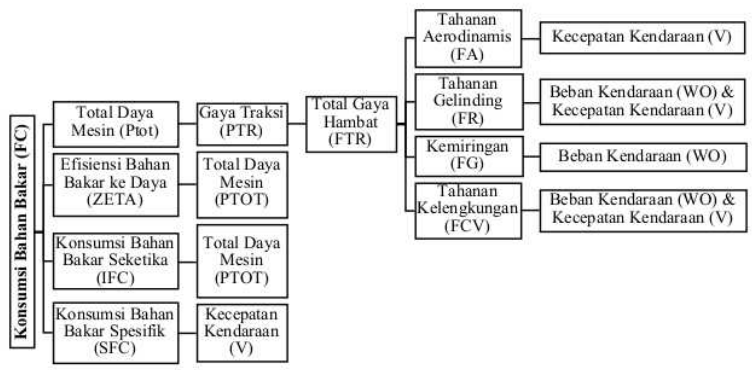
Konsumsi Bahan Bakar (FC)

Total Daya Mesin (Ptot)

Gaya Traksi (PTR)

Total Gaya Hambat (FTR)

Tahanan Aerodinamis (FA)

Kecepatan Kendaraan (V)

Tahanan Gelinding (FR)

Beban Kendaraan (WO) & Kecepatan Kendaraan (V)

Kemiringan (FG)

Beban Kendaraan (WO)

Tahanan Kelengkungan (FCV)

Beban Kendaraan (WO) & Kecepatan Kendaraan (V)

Efisiensi Bahan Bakar ke Daya (ZETA)

Total Daya Mesin (PTOT)

Konsumsi Bahan Bakar Seketika (IFC)

Total Daya Mesin (PTOT)

Konsumsi Bahan Bakar Spesifik (SFC)

Kecepatan Kendaraan (V)